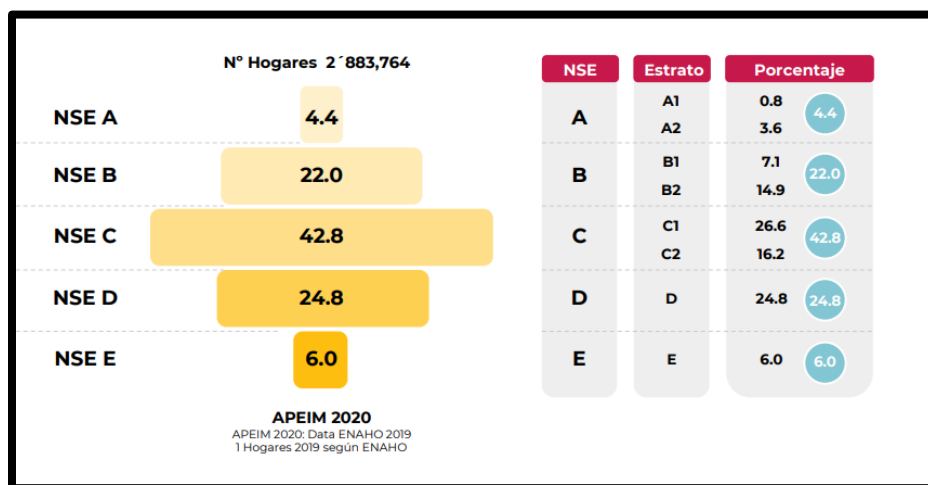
N° Hogares 2´883,764

NSE A 4.4
NSE B 22.0
NSE C 42.8
NSE D 24.8
NSE E 6.0

APEIM 2020
APEIM 2020: Data ENAHO 2019
1 Hogares 2019 según ENAHO

| NSE | Estrato | Porcentaje | |
|---|---|---|---|
| A | A1<br>A2 | 0.8<br>3.6 | 4.4 |
| B | B1<br>B2 | 7.1<br>14.9 | 22.0 |
| C | C1<br>C2 | 26.6<br>16.2 | 42.8 |
| D | D | 24.8 | 24.8 |
| E | E | 6.0 | 6.0 |